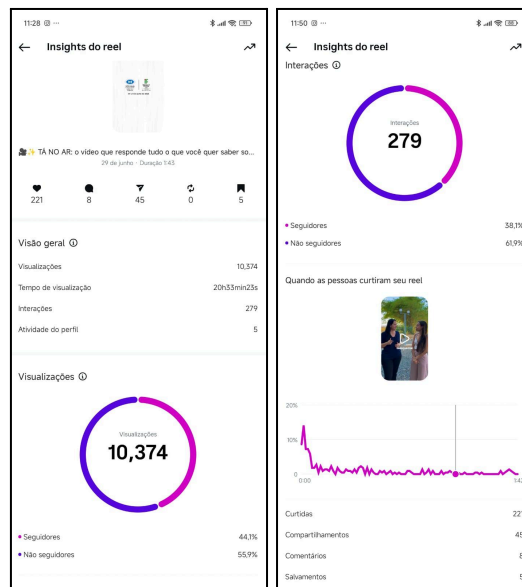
11:28

← Insights do reel

🎥✨ TÁ NO AR: o vídeo que responde tudo o que você quer saber so...
29 de junho · Duração 1:43

221 8 45 0 5

Visão geral ⓘ

| | |
|---|---|
| Visualizações | 10,374 |
| Tempo de visualização | 20h33min23s |
| Interações | 279 |
| Atividade do perfil | 5 |

Visualizações ⓘ

Visualizações
10,374

• Seguidores 44,1%
• Não seguidores 55,9%

11:50

← Insights do reel

Interações ⓘ

Interações
279

• Seguidores 38,1%
• Não seguidores 61,9%

Quando as pessoas curtiram seu reel

20%
10%
0
0:00
1:4

| | |
|---|---|
| Curtidas | 22 |
| Compartilhamentos | 45 |
| Comentários | 8 |
| Salvamentos | 5 |